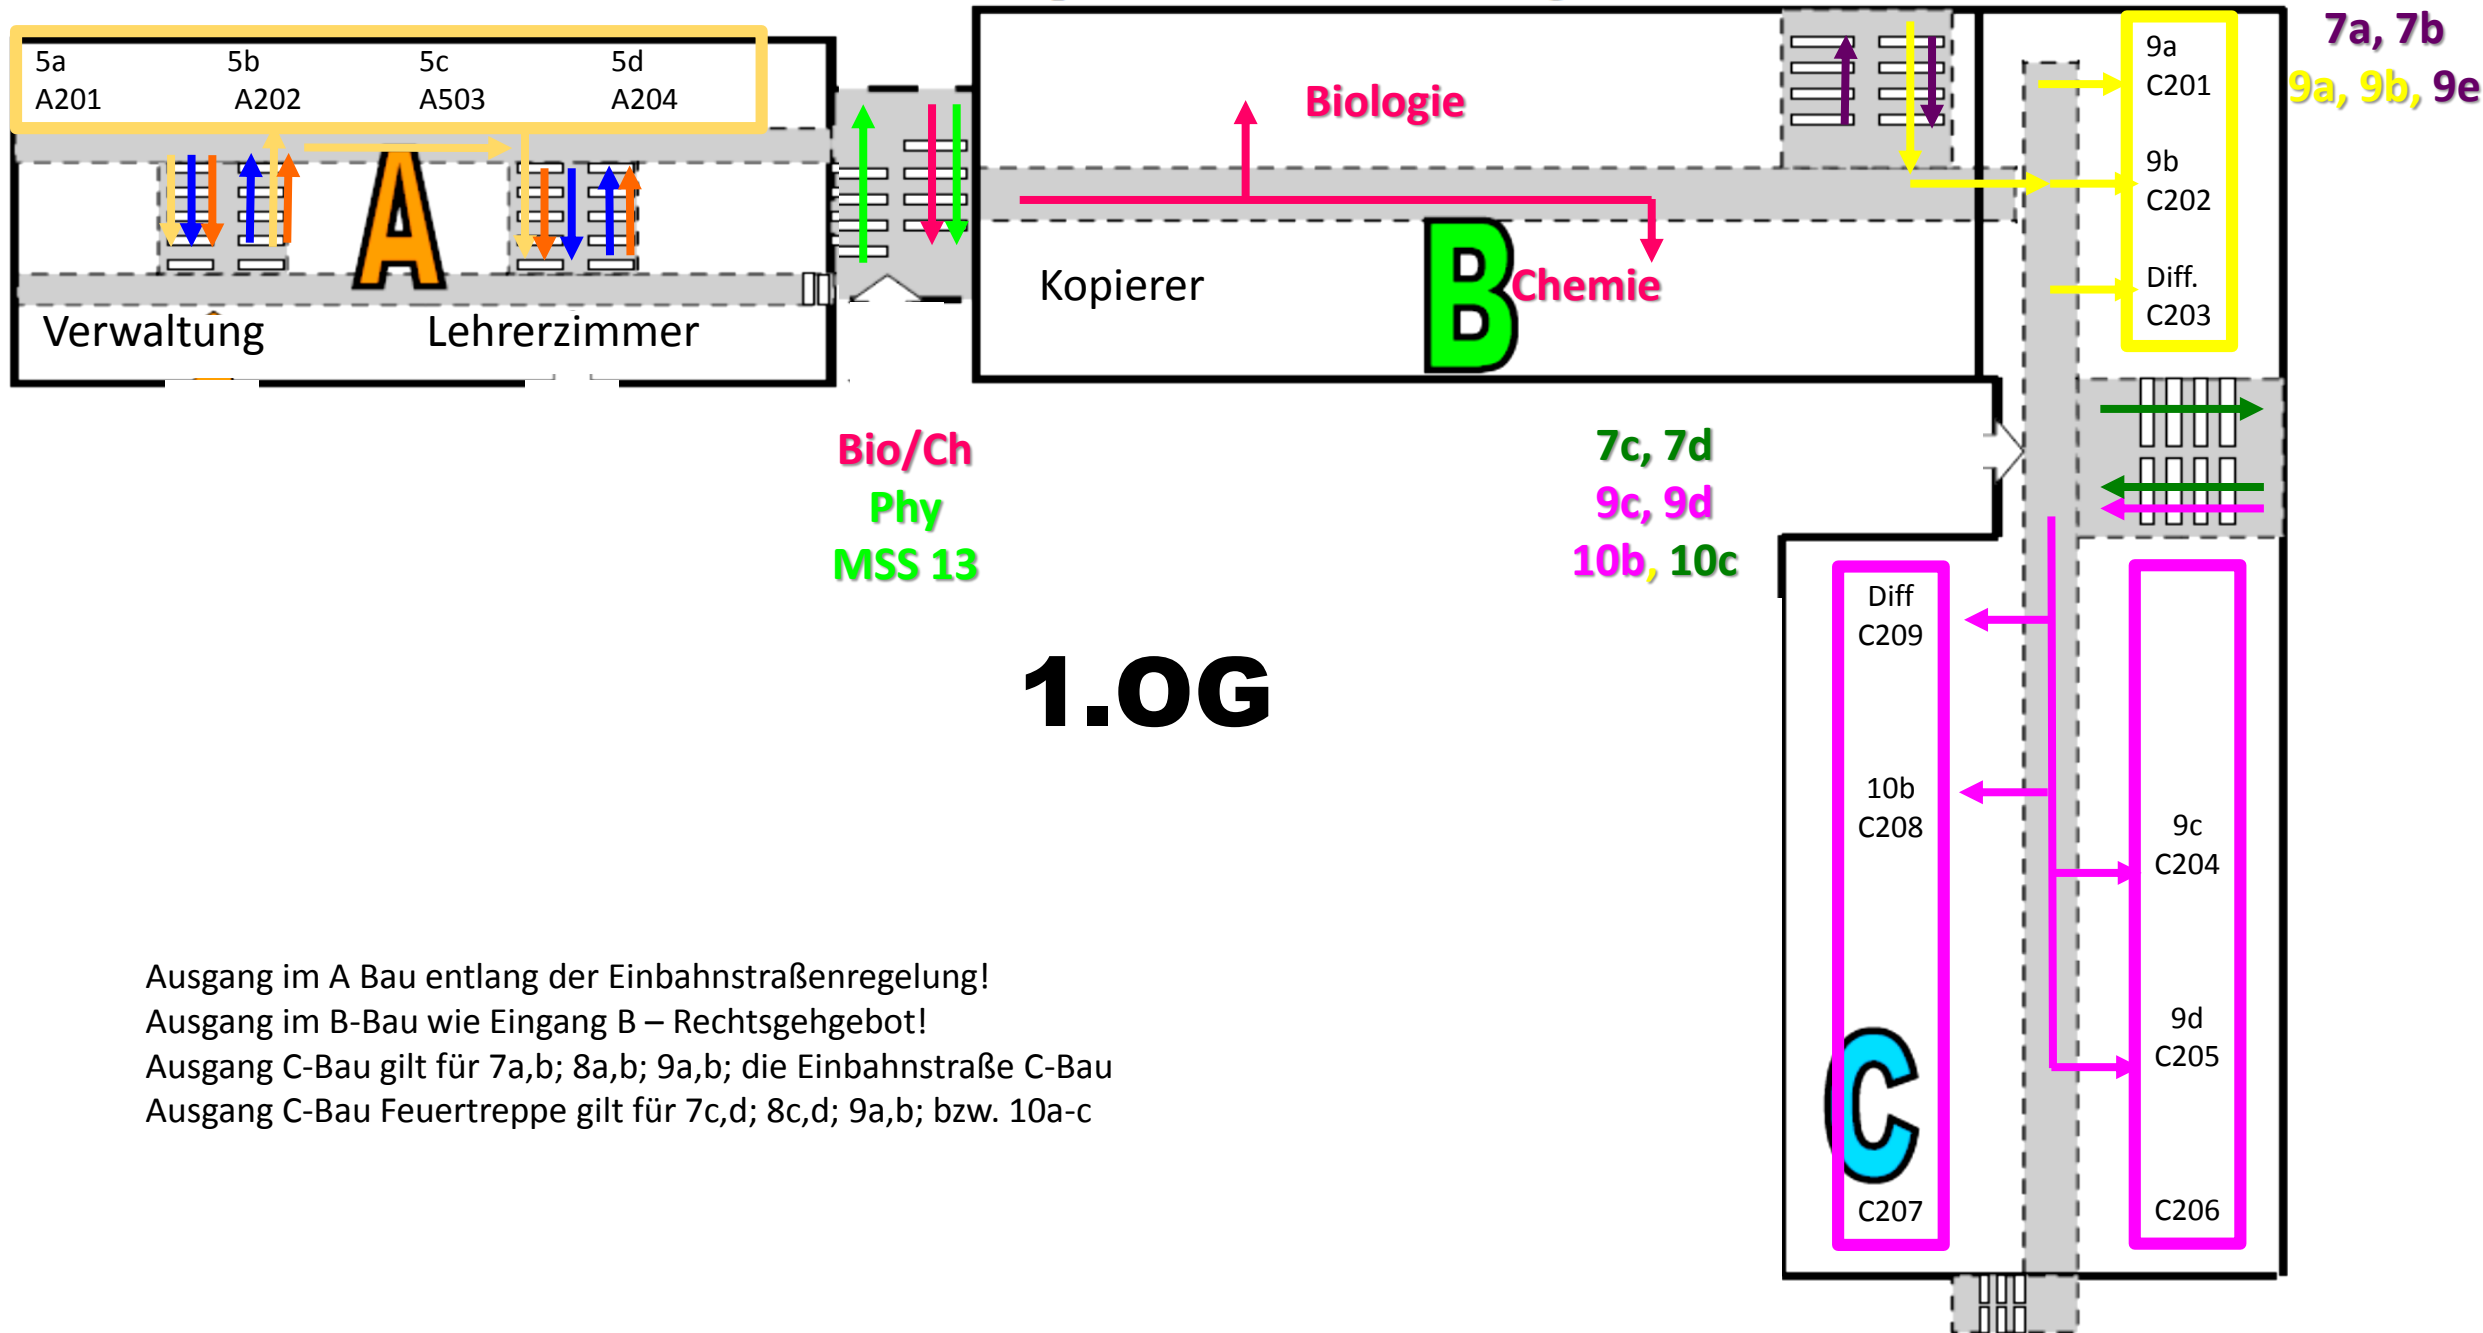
5a
A201

5b
A202

5c
A503

5d
A204

A

Verwaltung

Lehrerzimmer

Biologie

Kopierer

B

Chemie

7a, 7b
9a, 9b, 9e

9a
C201

9b
C202

Diff.
C203

Bio/Ch
Phy
MSS 13

7c, 7d
9c, 9d
10b, 10c

1.OG

Diff
C209

10b
C208

C

C207

9c
C204

9d
C205

C206

Ausgang im A Bau entlang der Einbahnstraßenregelung!
Ausgang im B-Bau wie Eingang B – Rechtsgehgebot!
Ausgang C-Bau gilt für 7a,b; 8a,b; 9a,b; die Einbahnstraße C-Bau
Ausgang C-Bau Feuertreppe gilt für 7c,d; 8c,d; 9a,b; bzw. 10a-c